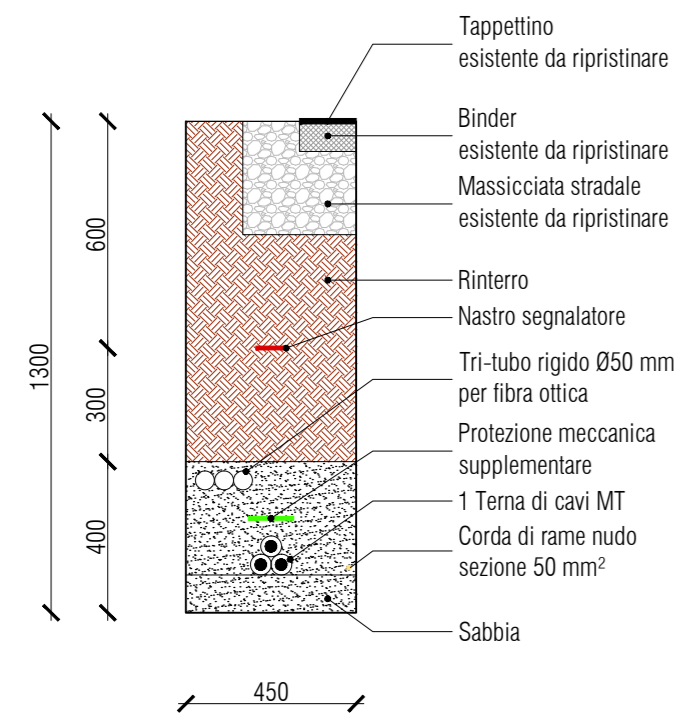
Tappettino
esistente da ripristinare

Binder
esistente da ripristinare

Massicciata stradale
esistente da ripristinare

Rinterro

Nastro segnalatore

Tri-tubo rigido Ø50 mm
per fibra ottica

Protezione meccanica
supplementare

1 Terna di cavi MT

Corda di rame nudo
sezione 50 mm$^2$

Sabbia

1300

600

300

400

450